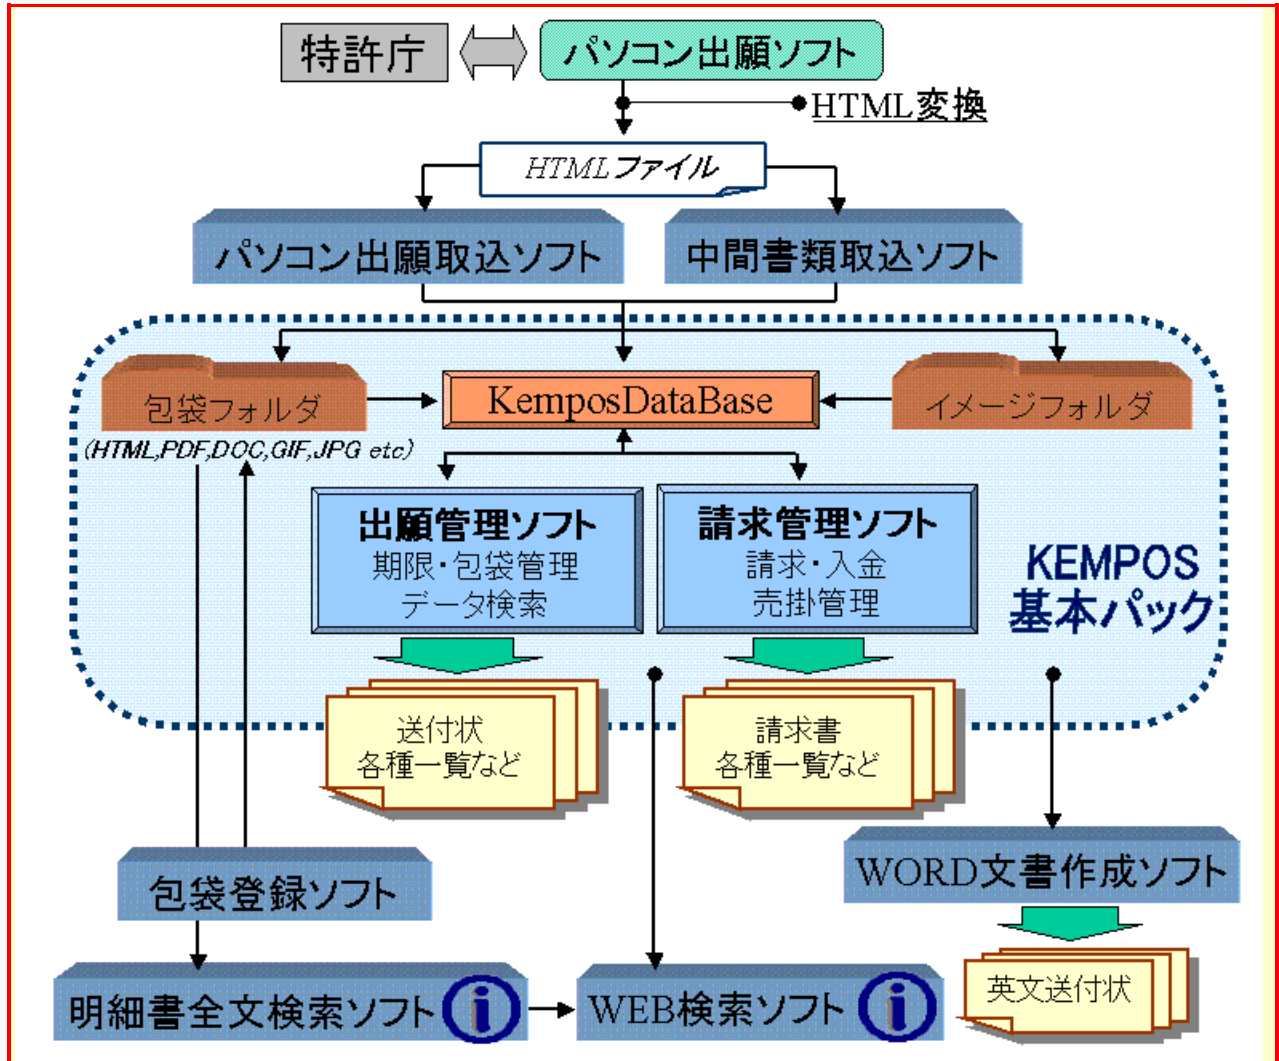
特許庁

パソコン出願ソフト

HTML変換

HTMLファイル

パソコン出願取込ソフト

中間書類取込ソフト

包袋フォルダ

(HTML,PDF,DOC,GIF,JPG etc)

KemposDataBase

イメージフォルダ

出願管理ソフト
期限・包袋管理
データ検索

請求管理ソフト
請求・入金
売掛管理

KEMPOS
基本パック

送付状
各種一覧など

請求書
各種一覧など

WORD文書作成ソフト

包袋登録ソフト

英文送付状

明細書全文検索ソフト

WEB検索ソフト